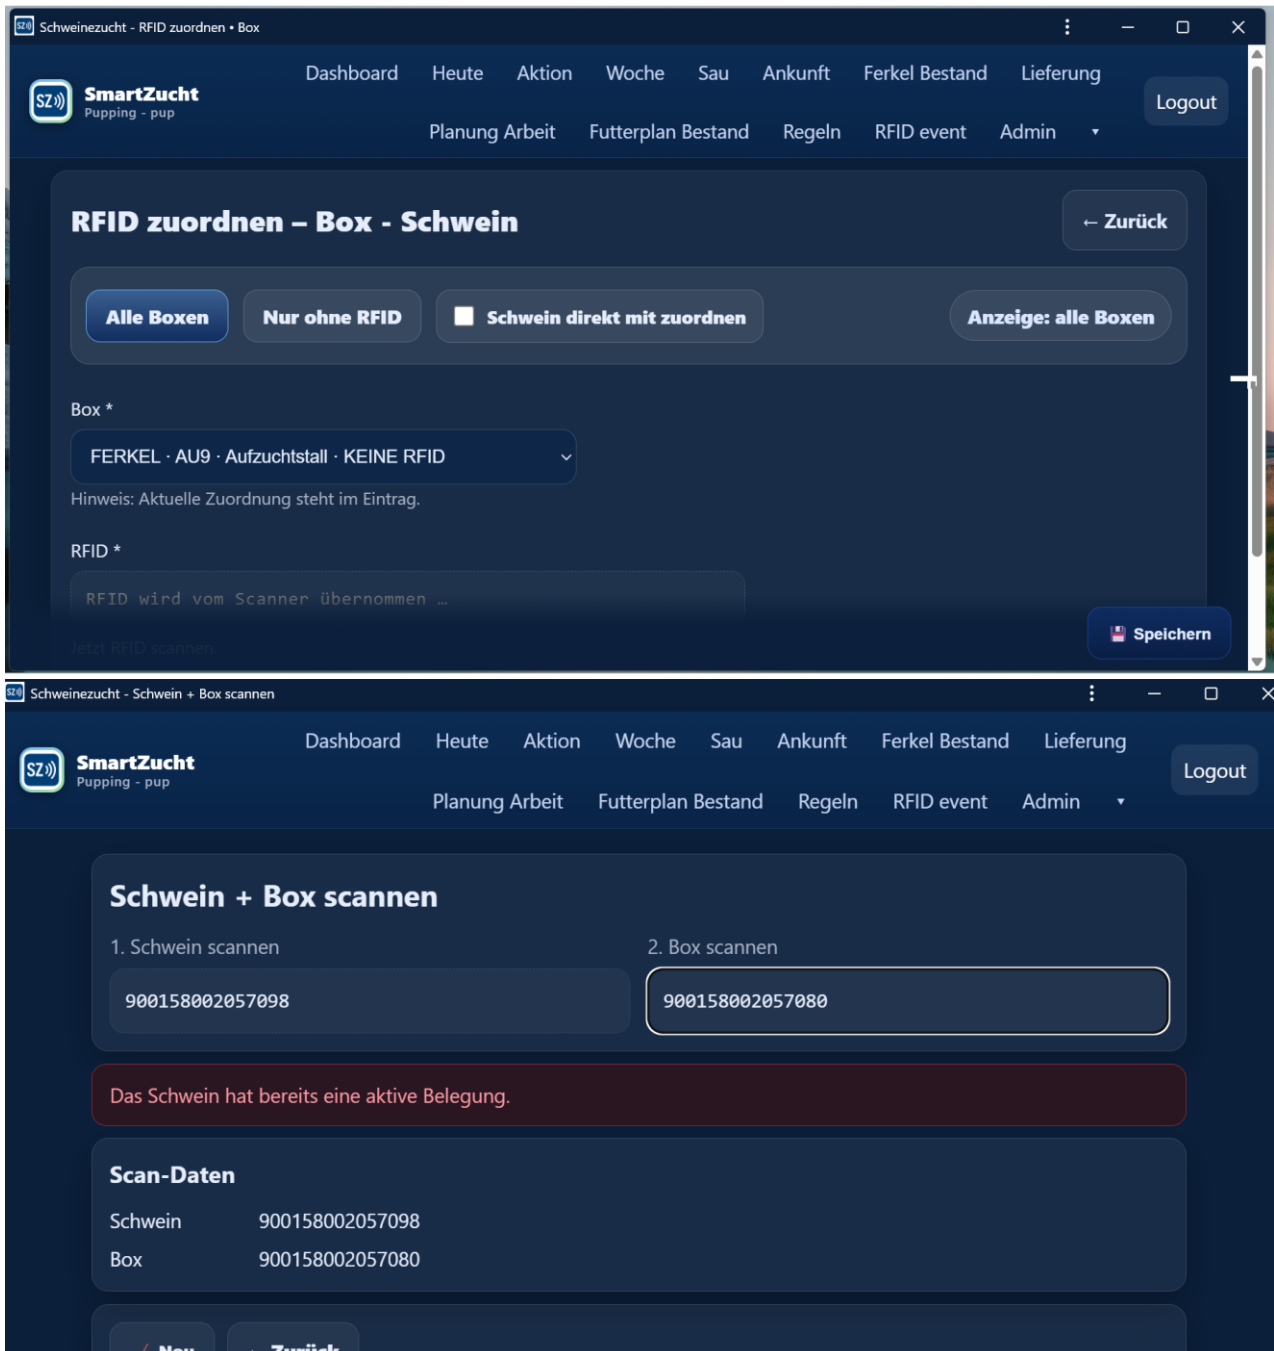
Schweinezucht - RFID zuordnen • Box

SZ SmartZucht
Pupping - pup

Dashboard Heute Aktion Woche Sau Ankunft Ferkel Bestand Lieferung
Planung Arbeit Futterplan Bestand Regeln RFID event Admin ▾

Logout

RFID zuordnen – Box - Schwein

← Zurück

Alle Boxen | Nur ohne RFID | Schwein direkt mit zuordnen | Anzeige: alle Boxen

Box *

FERKEL · AU9 · Aufzuchtstall · KEINE RFID

Hinweis: Aktuelle Zuordnung steht im Eintrag.

RFID *

RFID wird vom Scanner übernommen …

Jetzt RFID scannen.

Speichern

Schweinezucht - Schwein + Box scannen

SZ SmartZucht
Pupping - pup

Dashboard Heute Aktion Woche Sau Ankunft Ferkel Bestand Lieferung
Planung Arbeit Futterplan Bestand Regeln RFID event Admin ▾

Logout

Schwein + Box scannen

1. Schwein scannen

900158002057098

2. Box scannen

900158002057080

Das Schwein hat bereits eine aktive Belegung.

Scan-Daten

Schwein 900158002057098
Box 900158002057080

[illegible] Neu | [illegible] Zurück